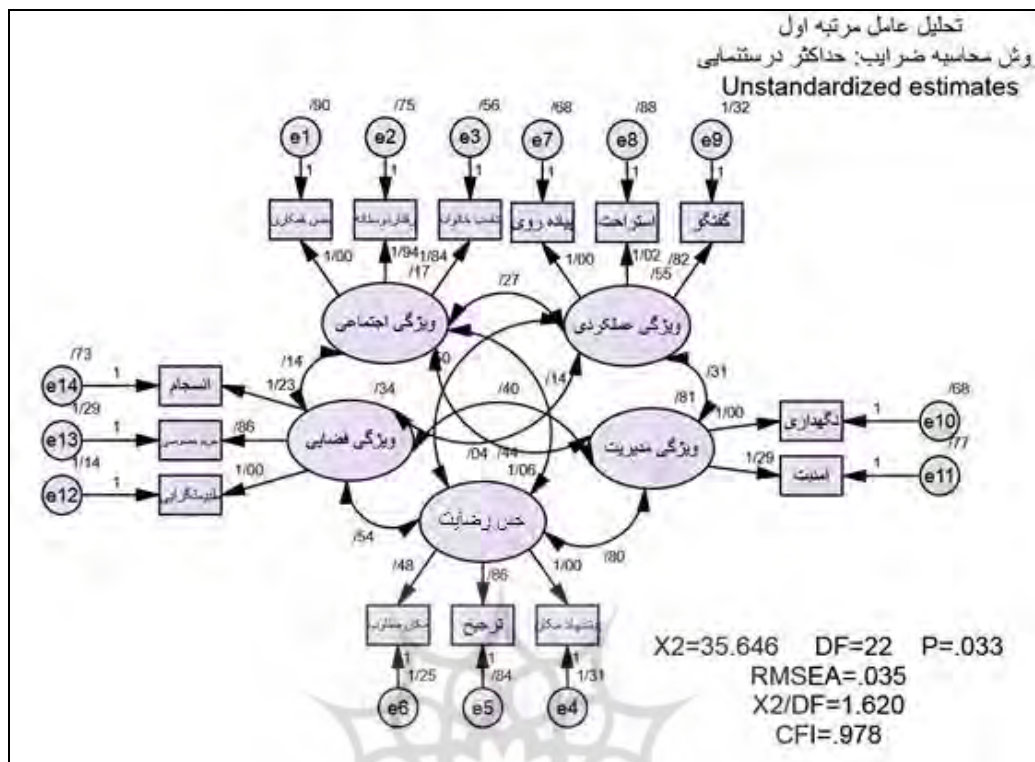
تحلیل عامل مرتبه اول
وش محاسبه ضرایب: حداکثر درستنمایی
Unstandardized estimates

/90 e1 1
/75 e2 1
/56 e3 1
/68 e7 1
/88 e8 1
1/32 e9 1

حس همکاری
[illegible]
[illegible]
پیاده روی
استراحت
گفتگو

1/00 1/94 1/84 /17
1/00 1/02 /55 /82

/27
ویژگی اجتماعی
ویژگی عملکردی

/73 e14 1 انسجام
1/29 e13 1 حریم عمومی
1/14 e12 1 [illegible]

/14 1/23 /34 /86 1/00
/50 /40 /14 /31
ویژگی فضایی
/04 /44 1/06
/81 1/00 1/29
ویژگی مدیریت
نگهداری 1 e10 /68
امنیت 1 e11 /77

حس رضایت
/54 /80
/48 /86 1/00

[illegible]
ترجیح
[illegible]

e6 1 1/25
e5 1 /84
e4 1 1/31

X2=35.646 DF=22 P=.033
RMSEA=.035
X2/DF=1.620
CFI=.978